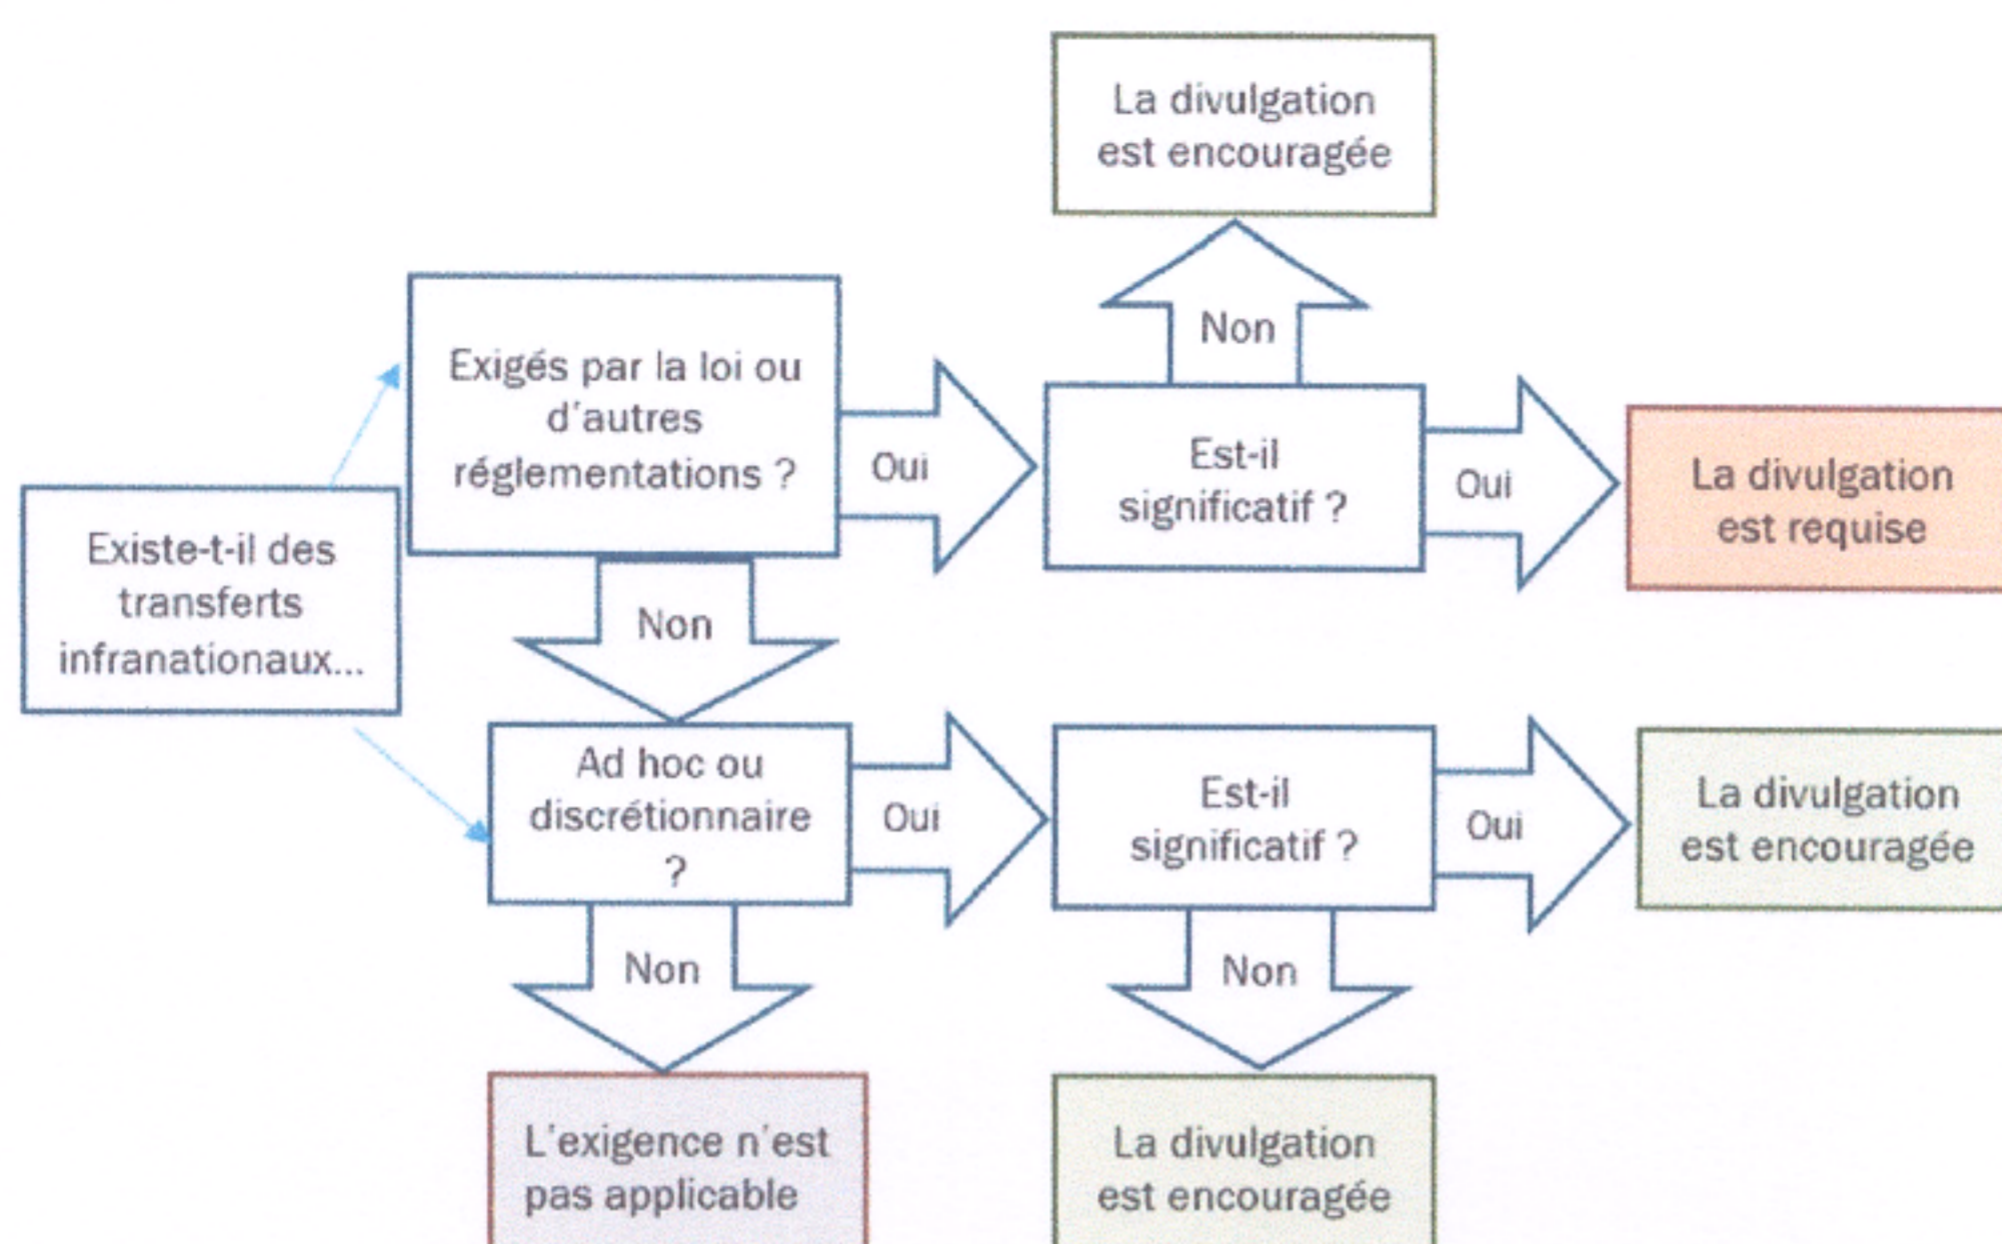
La divulgation est encouragée

Non

Exigés par la loi ou d'autres réglementations ?

Oui

Est-il significatif ?

Oui

La divulgation est requise

Existe-t-il des transferts infranationaux...

Non

Ad hoc ou discrétionnaire ?

Oui

Est-il significatif ?

Oui

La divulgation est encouragée

Non

Non

L'exigence n'est pas applicable

La divulgation est encouragée